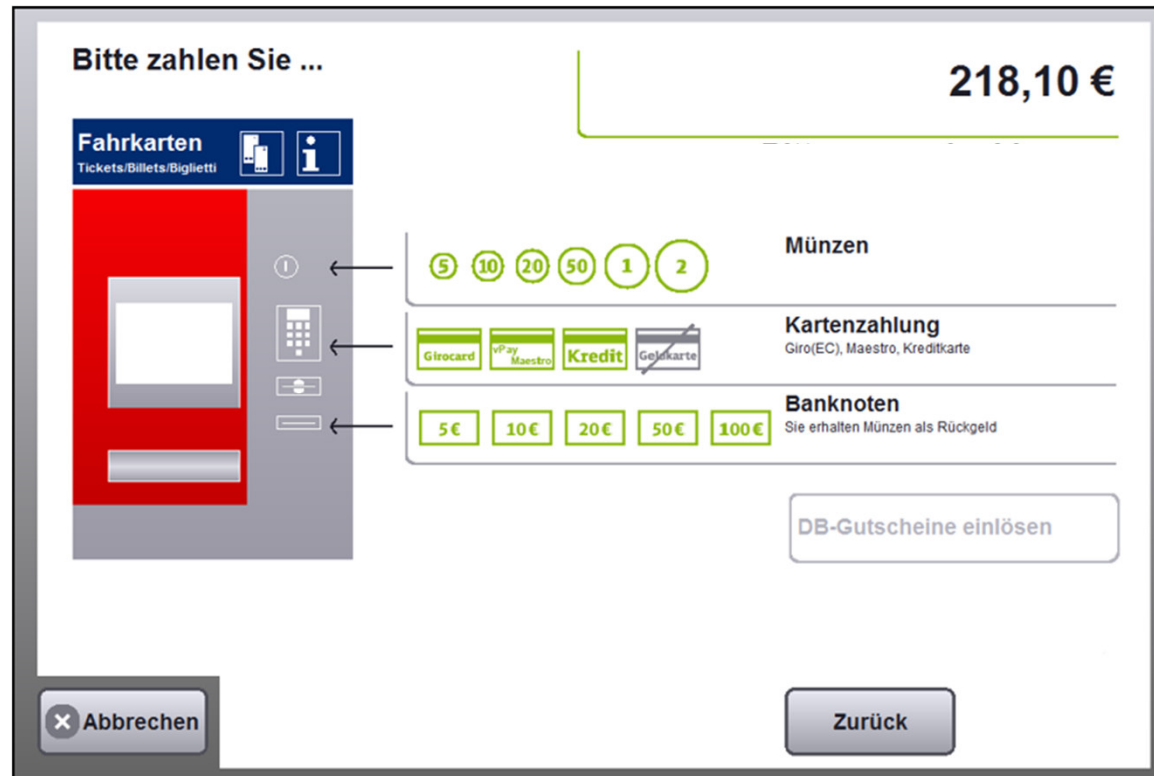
Bitte zahlen Sie ...

218,10 €

Fahrkarten
Tickets/Billets/Biglietti

i

5 10 20 50 1 2

Münzen

Girocard vPay Maestro Kredit Geldkarte

Kartenzahlung
Giro(EC), Maestro, Kreditkarte

5€ 10€ 20€ 50€ 100€

Banknoten
Sie erhalten Münzen als Rückgeld

DB-Gutscheine einlösen

Abbrechen

Zurück